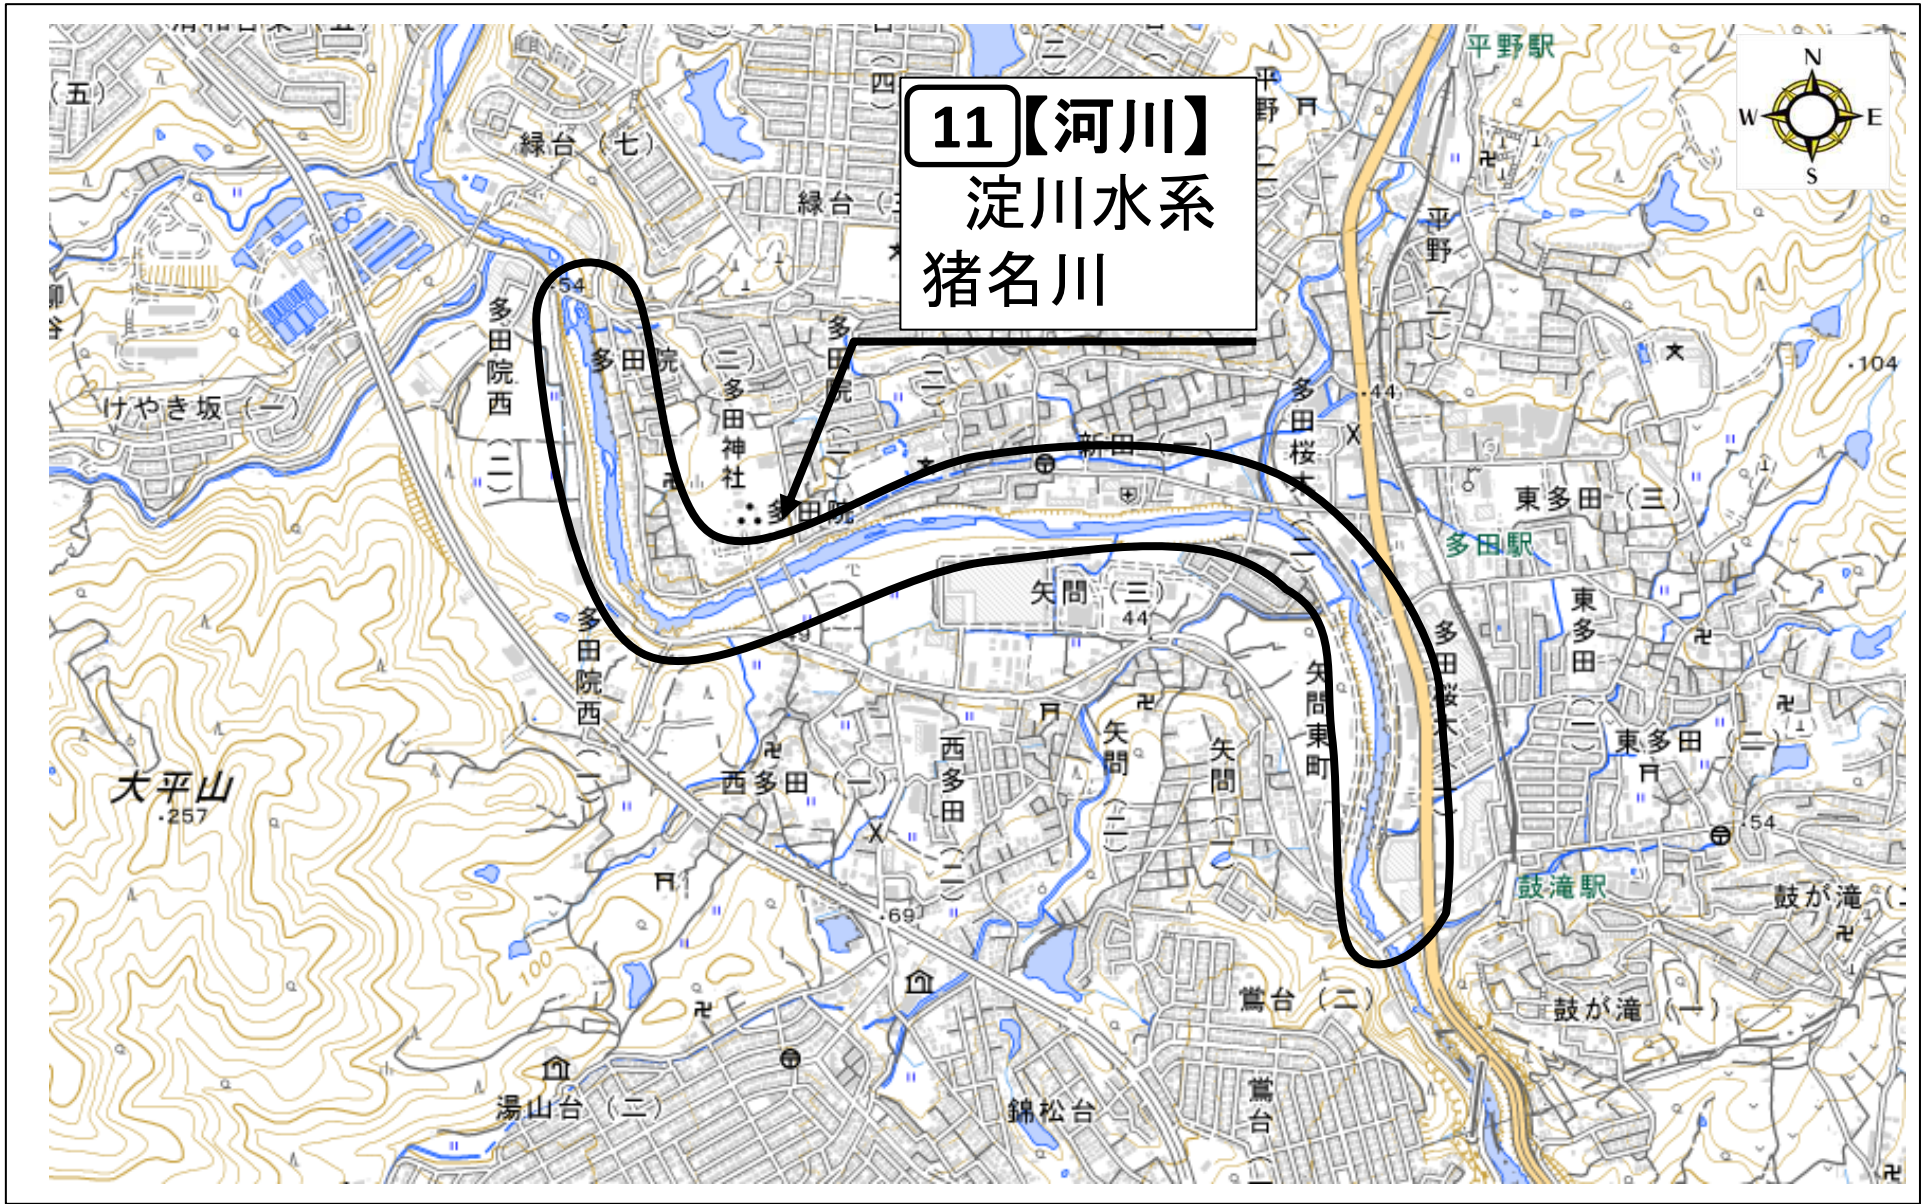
11【河川】
淀川水系
猪名川

N
W
E
S

平野駅
(五)
緑台(七)
緑台
平野
平野(二)
多田院西(二)
多田院(二)
多田神社
多田院
多田院
けやき坂(一)
新田
多田桜木
東多田(三)
多田駅
矢問(三)
44
多田院西
多田桜木
東多田
東多田(二)
矢問東町
矢問(二)
矢問(一)
西多田(一)
西多田(二)
大平山
.257
.69
100
鼓滝駅
鼓が滝(三)
鼓が滝(一)
鶯台(二)
鶯台
湯山台(二)
錦松台
.104
.54
54
44